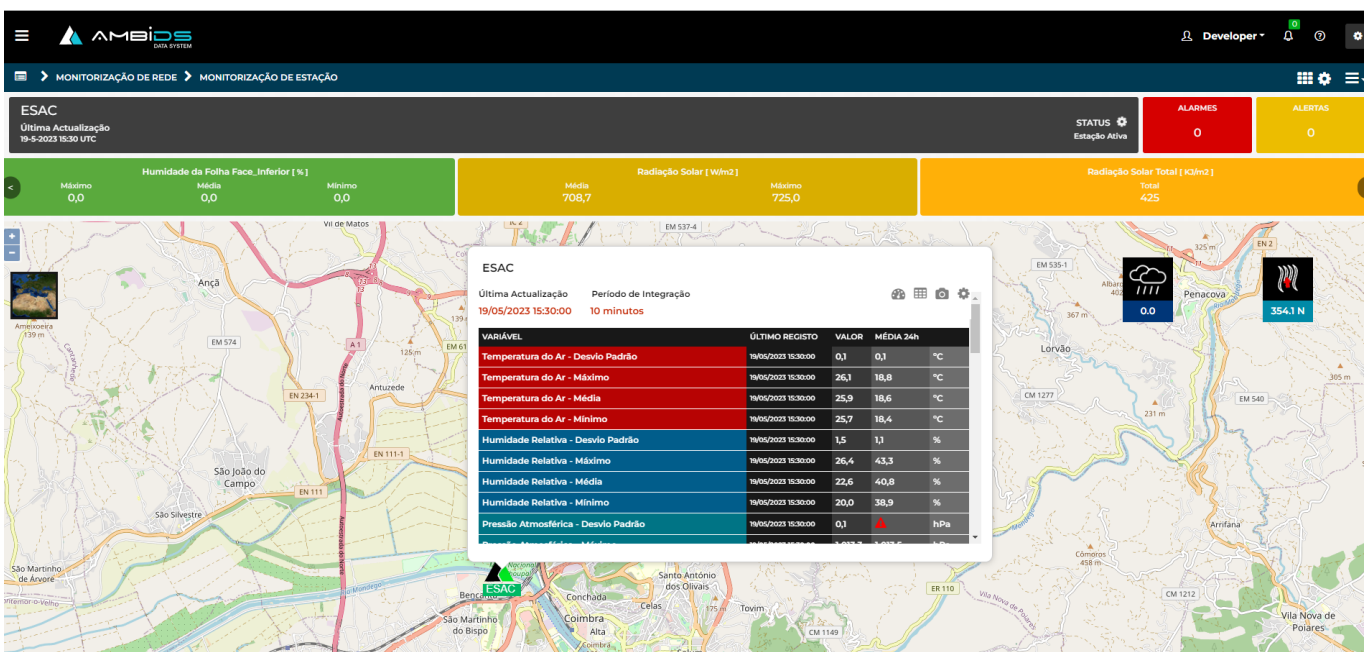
AMBIDS DATA SYSTEM

Developer

0

MONITORIZAÇÃO DE REDE > MONITORIZAÇÃO DE ESTAÇÃO

ESAC
Última Actualização
19-5-2023 15:30 UTC

STATUS
Estação Ativa

ALARMES
0

ALERTAS
0

Humidade da Folha Face_Inferior [ % ]
Máximo 0,0
Média 0,0
Mínimo 0,0

Radiação Solar [ W/m2 ]
Média 708,7
Máximo 725,0

Radiação Solar Total [ KJ/m2 ]
Total 425

Vil de Matos
EM 537-4
IC 2
EM 535-1
325 m
EN 2
Ança
Albergaria
Penacova
Ameixoeira 139 m
367 m
EM 574
A 1
125 m
Lorvão
Antuzede
305 m
EN 234-1
CM 1277
231 m
EM 540
EN 111-1
São João do Campo
EN 111
São Silvestre
Arrifana
Cómoros 458 m
São Martinho de Árvore
ESAC
Santo António dos Olivais
ER 110
CM 1212
Bencanta
Conchada
Celas
Tovim
São Martinho do Bispo
Coimbra
Alta
CM 1149
Vila Nova de Poiares

0.0
354.1 N

ESAC

Última Actualização
19/05/2023 15:30:00

Período de Integração
10 minutos

| VARIÁVEL | ÚLTIMO REGISTO | VALOR | MÉDIA 24h | |
|---|---|---|---|---|
| Temperatura do Ar - Desvio Padrão | 19/05/2023 15:30:00 | 0,1 | 0,1 | °C |
| Temperatura do Ar - Máximo | 19/05/2023 15:30:00 | 26,1 | 18,8 | °C |
| Temperatura do Ar - Média | 19/05/2023 15:30:00 | 25,9 | 18,6 | °C |
| Temperatura do Ar - Mínimo | 19/05/2023 15:30:00 | 25,7 | 18,4 | °C |
| Humidade Relativa - Desvio Padrão | 19/05/2023 15:30:00 | 1,5 | 1,1 | % |
| Humidade Relativa - Máximo | 19/05/2023 15:30:00 | 26,4 | 43,3 | % |
| Humidade Relativa - Média | 19/05/2023 15:30:00 | 22,6 | 40,8 | % |
| Humidade Relativa - Mínimo | 19/05/2023 15:30:00 | 20,0 | 38,9 | % |
| Pressão Atmosférica - Desvio Padrão | 19/05/2023 15:30:00 | 0,1 | | hPa |
| Pressão Atmosférica - Máximo | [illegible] | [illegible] | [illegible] | hPa |